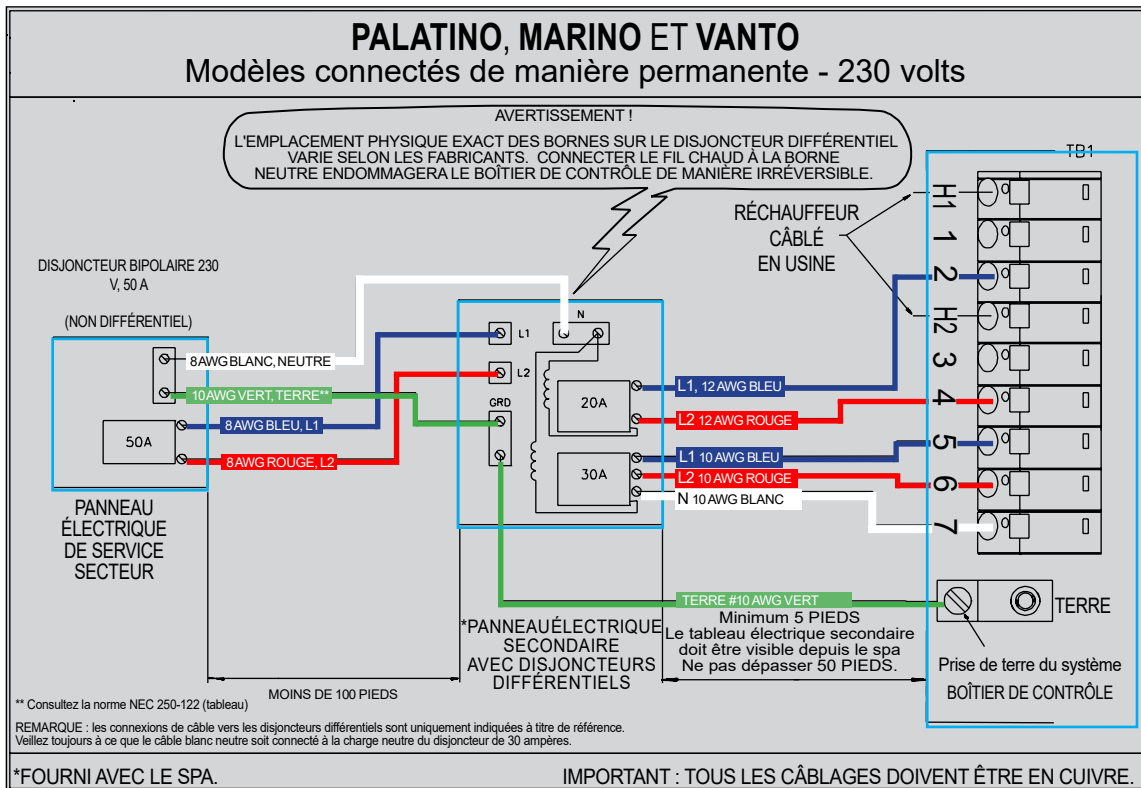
PALATINO, MARINO ET VANTO
Modèles connectés de manière permanente - 230 volts

AVERTISSEMENT !
L'EMPLACEMENT PHYSIQUE EXACT DES BORNES SUR LE DISJONCTEUR DIFFÉRENTIEL VARIE SELON LES FABRICANTS. CONNECTER LE FIL CHAUD À LA BORNE NEUTRE ENDOMMAGERA LE BOÎTIER DE CONTRÔLE DE MANIÈRE IRRÉVERSIBLE.

TB1

RÉCHAUFFEUR CÂBLÉ EN USINE

H1
1
2
H2
3
4
5
6
7

DISJONCTEUR BIPOLAIRE 230 V, 50 A

(NON DIFFÉRENTIEL)

8AWG BLANC, NEUTRE
10AWG VERT, TERRE**
8AWG BLEU, L1
8AWG ROUGE, L2

50A

PANNEAU ÉLECTRIQUE DE SERVICE SECTEUR

L1
L2
N
GRD
20A
30A

L1, 12 AWG BLEU
L2 12 AWG ROUGE
L1 10 AWG BLEU
L2 10 AWG ROUGE
N 10 AWG BLANC

TERRE #10 AWG VERT

TERRE

Minimum 5 PIEDS
Le tableau électrique secondaire doit être visible depuis le spa
Ne pas dépasser 50 PIEDS.

*PANNEAUÉLECTRIQUE SECONDAIRE AVEC DISJONCTEURS DIFFÉRENTIELS

Prise de terre du système
BOÎTIER DE CONTRÔLE

MOINS DE 100 PIEDS

** Consultez la norme NEC 250-122 (tableau)

REMARQUE : les connexions de câble vers les disjoncteurs différentiels sont uniquement indiquées à titre de référence.
Veillez toujours à ce que le câble blanc neutre soit connecté à la charge neutre du disjoncteur de 30 ampères.

*FOURNI AVEC LE SPA.

IMPORTANT : TOUS LES CÂBLAGES DOIVENT ÊTRE EN CUIVRE.